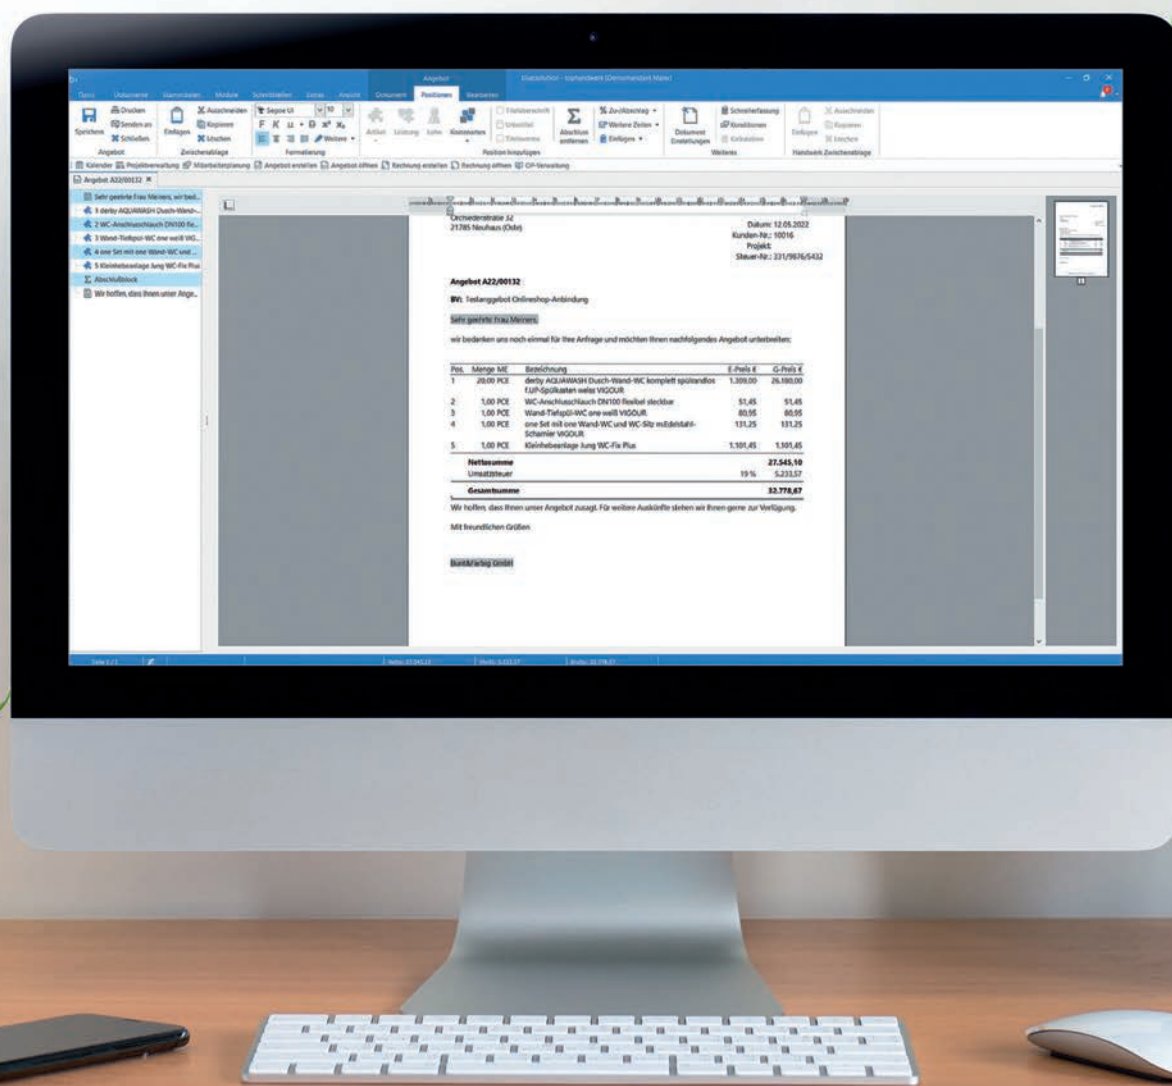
Angebot A22/00132

Orchideenstraße 32
21785 Neuhaus (Oste)

Datum: 12.05.2022
Kunden-Nr.: 10016
Projekt:
Steuer-Nr.: 331/9876/5432

Angebot A22/00132

BV: Testangebot Onlineshop-Anbindung

Sehr geehrte Frau Meiners,

wir bedanken uns noch einmal für Ihre Anfrage und möchten Ihnen nachfolgendes Angebot unterbreiten:

| Pos. | Menge ME | Bezeichnung | E-Preis € | G-Preis € |
|---|---|---|---|---|
| 1 | 20,00 PCE | derby AQUAWASH Dusch-Wand-WC komplett spülrandlos f.UP-Spülkasten weiss VIGOUR | 1.309,00 | 26.180,00 |
| 2 | 1,00 PCE | WC-Anschlussschlauch DN100 flexibel steckbar | 51,45 | 51,45 |
| 3 | 1,00 PCE | Wand-Tiefspül-WC one weiß VIGOUR | 80,95 | 80,95 |
| 4 | 1,00 PCE | one Set mit one Wand-WC und WC-Sitz mEdelstahl-Scharnier VIGOUR | 131,25 | 131,25 |
| 5 | 1,00 PCE | Kleinhebeanlage Jung WC-Fix Plus | 1.101,45 | 1.101,45 |

Nettosumme 27.545,10
Umsatzsteuer 19 % 5.233,57
Gesamtsumme 32.778,67

Wir hoffen, dass Ihnen unser Angebot zusagt. Für weitere Auskünfte stehen wir Ihnen gerne zur Verfügung.

Mit freundlichen Grüßen

BuntFarbig GmbH

Sehr geehrte Frau Meiners, wir bed...
1 derby AQUAWASH Dusch-Wand-...
2 WC-Anschlussschlauch DN100 fle...
3 Wand-Tiefspül-WC one weiß VIG...
4 one Set mit one Wand-WC und ...
5 Kleinhebeanlage Jung WC-Fix Plus
Abschlussblock
Wir hoffen, dass Ihnen unser Ange...

Speichern Drucken Senden an Schließen Einfügen Ausschneiden Kopieren Löschen Segoe UI 10 Weitere Artikel Leistung Lohn Kommentare Titelüberschrift Untertitel Titelsumme Abschluss entfernen Zu-/Abschlag Weitere Zeilen Einfügen Dokument Einstellungen Schnellerfassung Konditionen Kalkulation Einfügen Ausschneiden Kopieren Löschen
Angebot Zwischenablage Formatierung Position hinzufügen Weiteres Handwerk Zwischenablage
Kalender Projektverwaltung Mitarbeiterplanung Angebot erstellen Angebot öffnen Rechnung erstellen Rechnung öffnen OP-Verwaltung
Angebot A22/00132